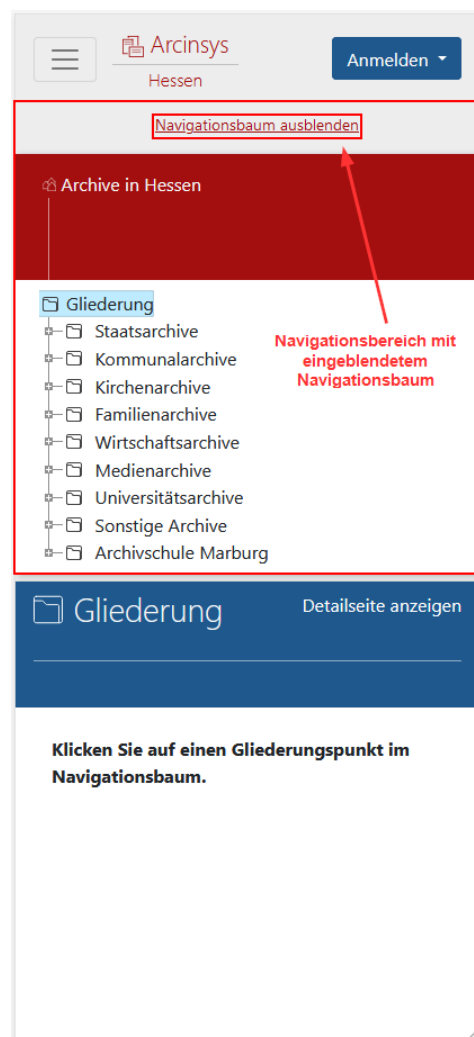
Arcinsys
Hessen

Anmelden

Navigationsbaum ausblenden

Archive in Hessen

Gliederung
Staatsarchive
Kommunalarchive
Kirchenarchive
Familienarchive
Wirtschaftsarchive
Medienarchive
Universitätsarchive
Sonstige Archive
Archivschule Marburg

Navigationsbereich mit eingeblendetem Navigationsbaum

Gliederung

Detailseite anzeigen

Klicken Sie auf einen Gliederungspunkt im Navigationsbaum.